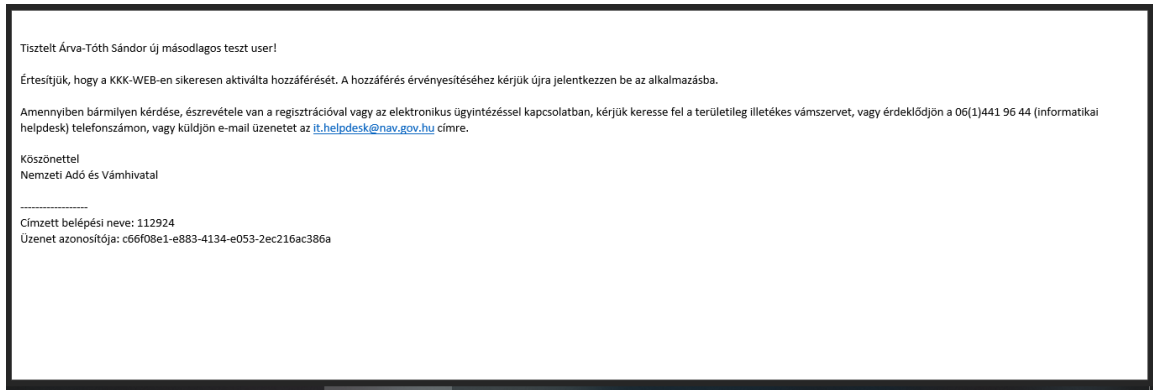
Tisztelt Árva-Tóth Sándor új másodlagos teszt user!

Értesítjük, hogy a KKK-WEB-en sikeresen aktiválta hozzáférését. A hozzáférés érvényesítéséhez kérjük újra jelentkezzen be az alkalmazásba.

Amennyiben bármilyen kérdése, észrevétele van a regisztrációval vagy az elektronikus ügyintézéssel kapcsolatban, kérjük keresse fel a területileg illetékes vámszervet, vagy érdeklődjön a 06(1)441 96 44 (informatikai helpdesk) telefonszámon, vagy küldjön e-mail üzenetet az it.helpdesk@nav.gov.hu címre.

Köszönettel
Nemzeti Adó és Vámhivatal

------------------
Címzett belépési neve: 112924
Üzenet azonosítója: c66f08e1-e883-4134-e053-2ec216ac386a